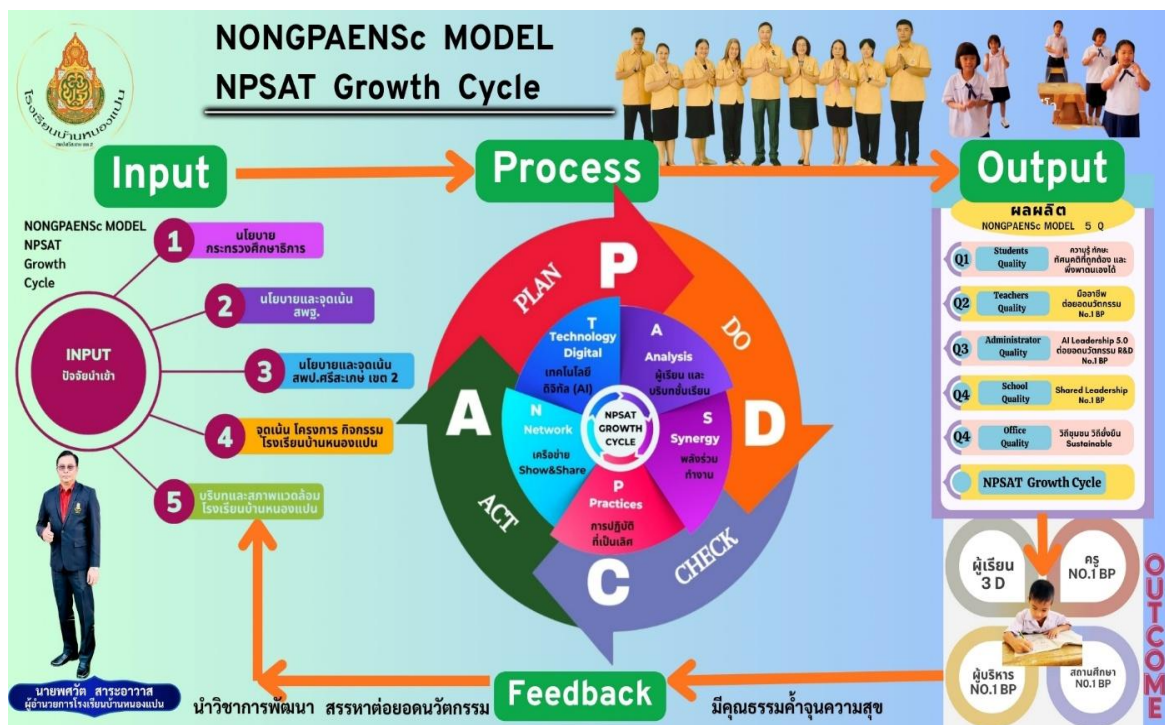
NONGPAENSc MODEL
NPSAT Growth Cycle

โรงเรียนบ้านหนองแปน

Input

NONGPAENSc MODEL
NPSAT
Growth
Cycle

INPUT
ปัจจัยนำเข้า

1 นโยบาย กระทรวงศึกษาธิการ
2 นโยบายและจุดเน้น สพฐ.
3 นโยบายและจุดเน้น สพป.ศรีสะเกษ เขต 2
4 จุดเน้น โครงการ กิจกรรม โรงเรียนบ้านหนองแปน
5 บริบทและสภาพแวดล้อม โรงเรียนบ้านหนองแปน

นายพศวัต สาระอาวาส
ผู้อำนวยการโรงเรียนบ้านหนองแปน

Process

PLAN
P
DO
D
CHECK
C
ACT
A

T Technology Digital เทคโนโลยี ดิจิทัล (AI)
A Analysis ผู้เรียน และ บริบทชั้นเรียน
S Synergy พลังร่วม ทำงาน
P Practices การปฏิบัติ ที่เป็นเลิศ
N Network เครือข่าย Show&Share
NPSAT GROWTH CYCLE

Output

ผลผลิต
NONGPAENSc MODEL 5 Q
Q1 Students Quality ความรู้ ทักษะ ทัศนคติที่ถูกต้อง และ พึ่งพาตนเองได้
Q2 Teachers Quality มืออาชีพ ต่อยอดนวัตกรรม No.1 BP
Q3 Administrator Quality AI Leadership 5.0 ต่อยอดนวัตกรรม R&D No.1 BP
Q4 School Quality Shared Leadership No.1 BP
Q4 Office Quality วิถีชุมชน วิถีพอเพียง Sustainable
NPSAT Growth Cycle

ผู้เรียน 3 D
ครู NO.1 BP
ผู้บริหาร NO.1 BP
สถานศึกษา NO.1 BP
OUTCOME

นำวิชาการพัฒนา สรรหาต่อยอดนวัตกรรม
Feedback
มีคุณธรรมค้ำจุนความสุข